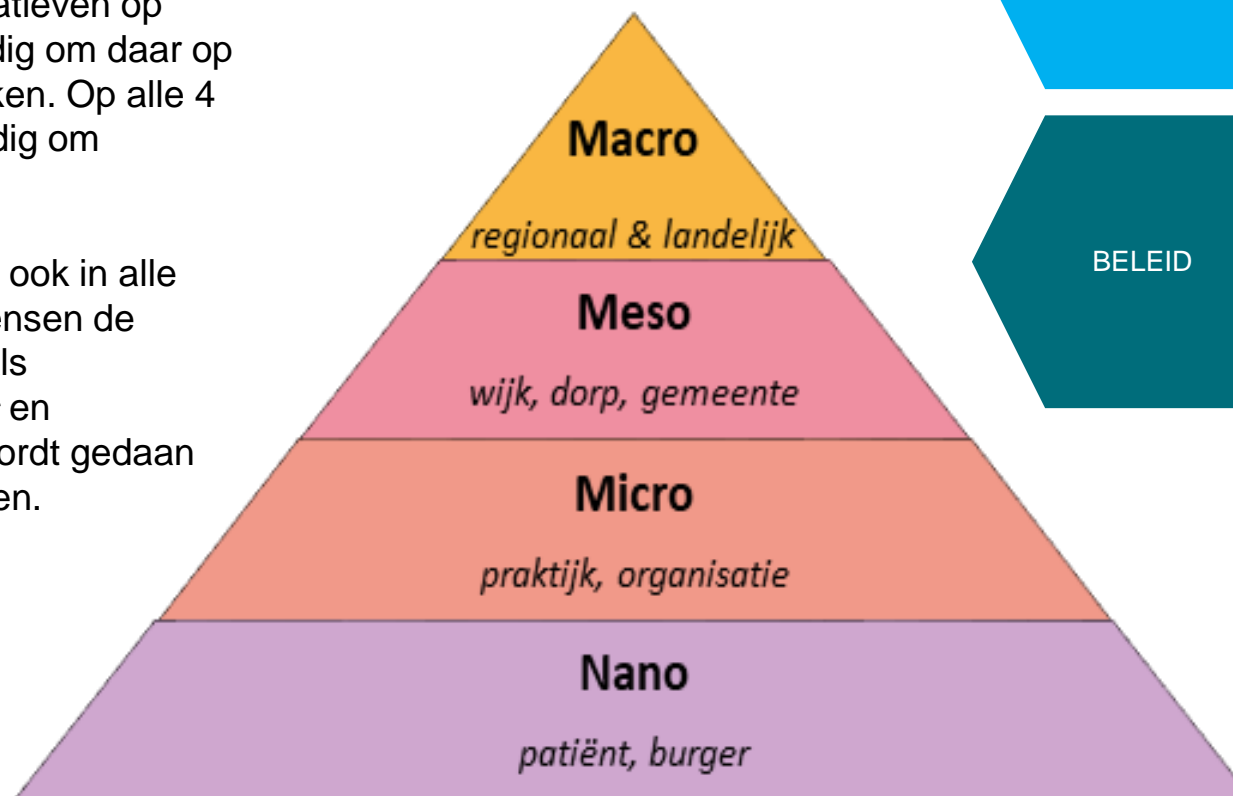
atieven op
dig om daar op
ken. Op alle 4
dig om

ook in alle
ensen de
ls
en
ordt gedaan
en.

Macro
regionaal & landelijk
Meso
wijk, dorp, gemeente
Micro
praktijk, organisatie
Nano
patiënt, burger

BELEID